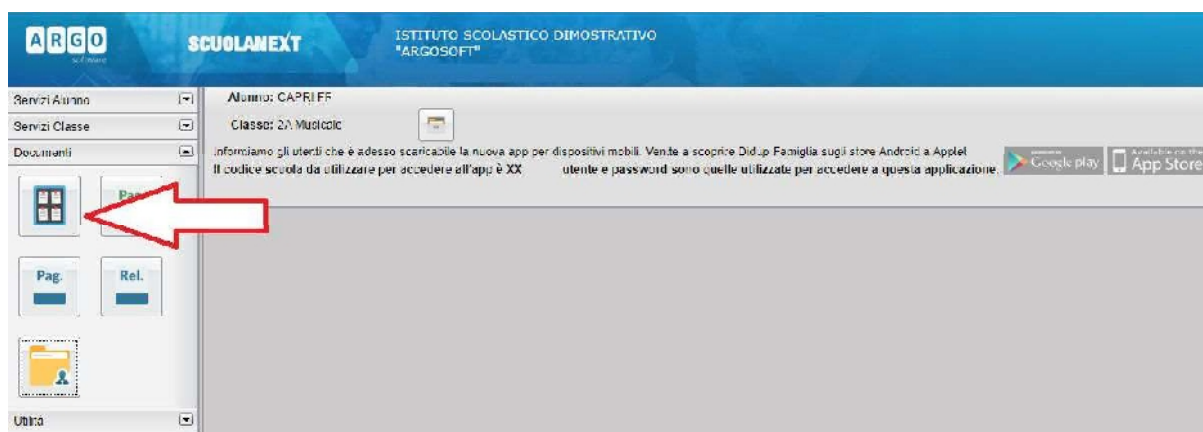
ARGO software

SCUOLANEXT

ISTITUTO SCOLASTICO DIMOSTRATIVO "ARGOSOFT"

Servizi Alunno

Servizi Classe

Documenti

Pag.

Pag.

Rel.

Utilità

Alunno: CAPRI FF

Classe: 2A Musicale

Informiamo gli utenti che è adesso scaricabile la nuova app per dispositivi mobili. Vieni a scoprire Didup Famiglia sugli store Android e Apple!
Il codice scuola da utilizzare per accedere all'app è XX utente e password sono quelle utilizzate per accedere a questa applicazione.

Google play

Available on the App Store